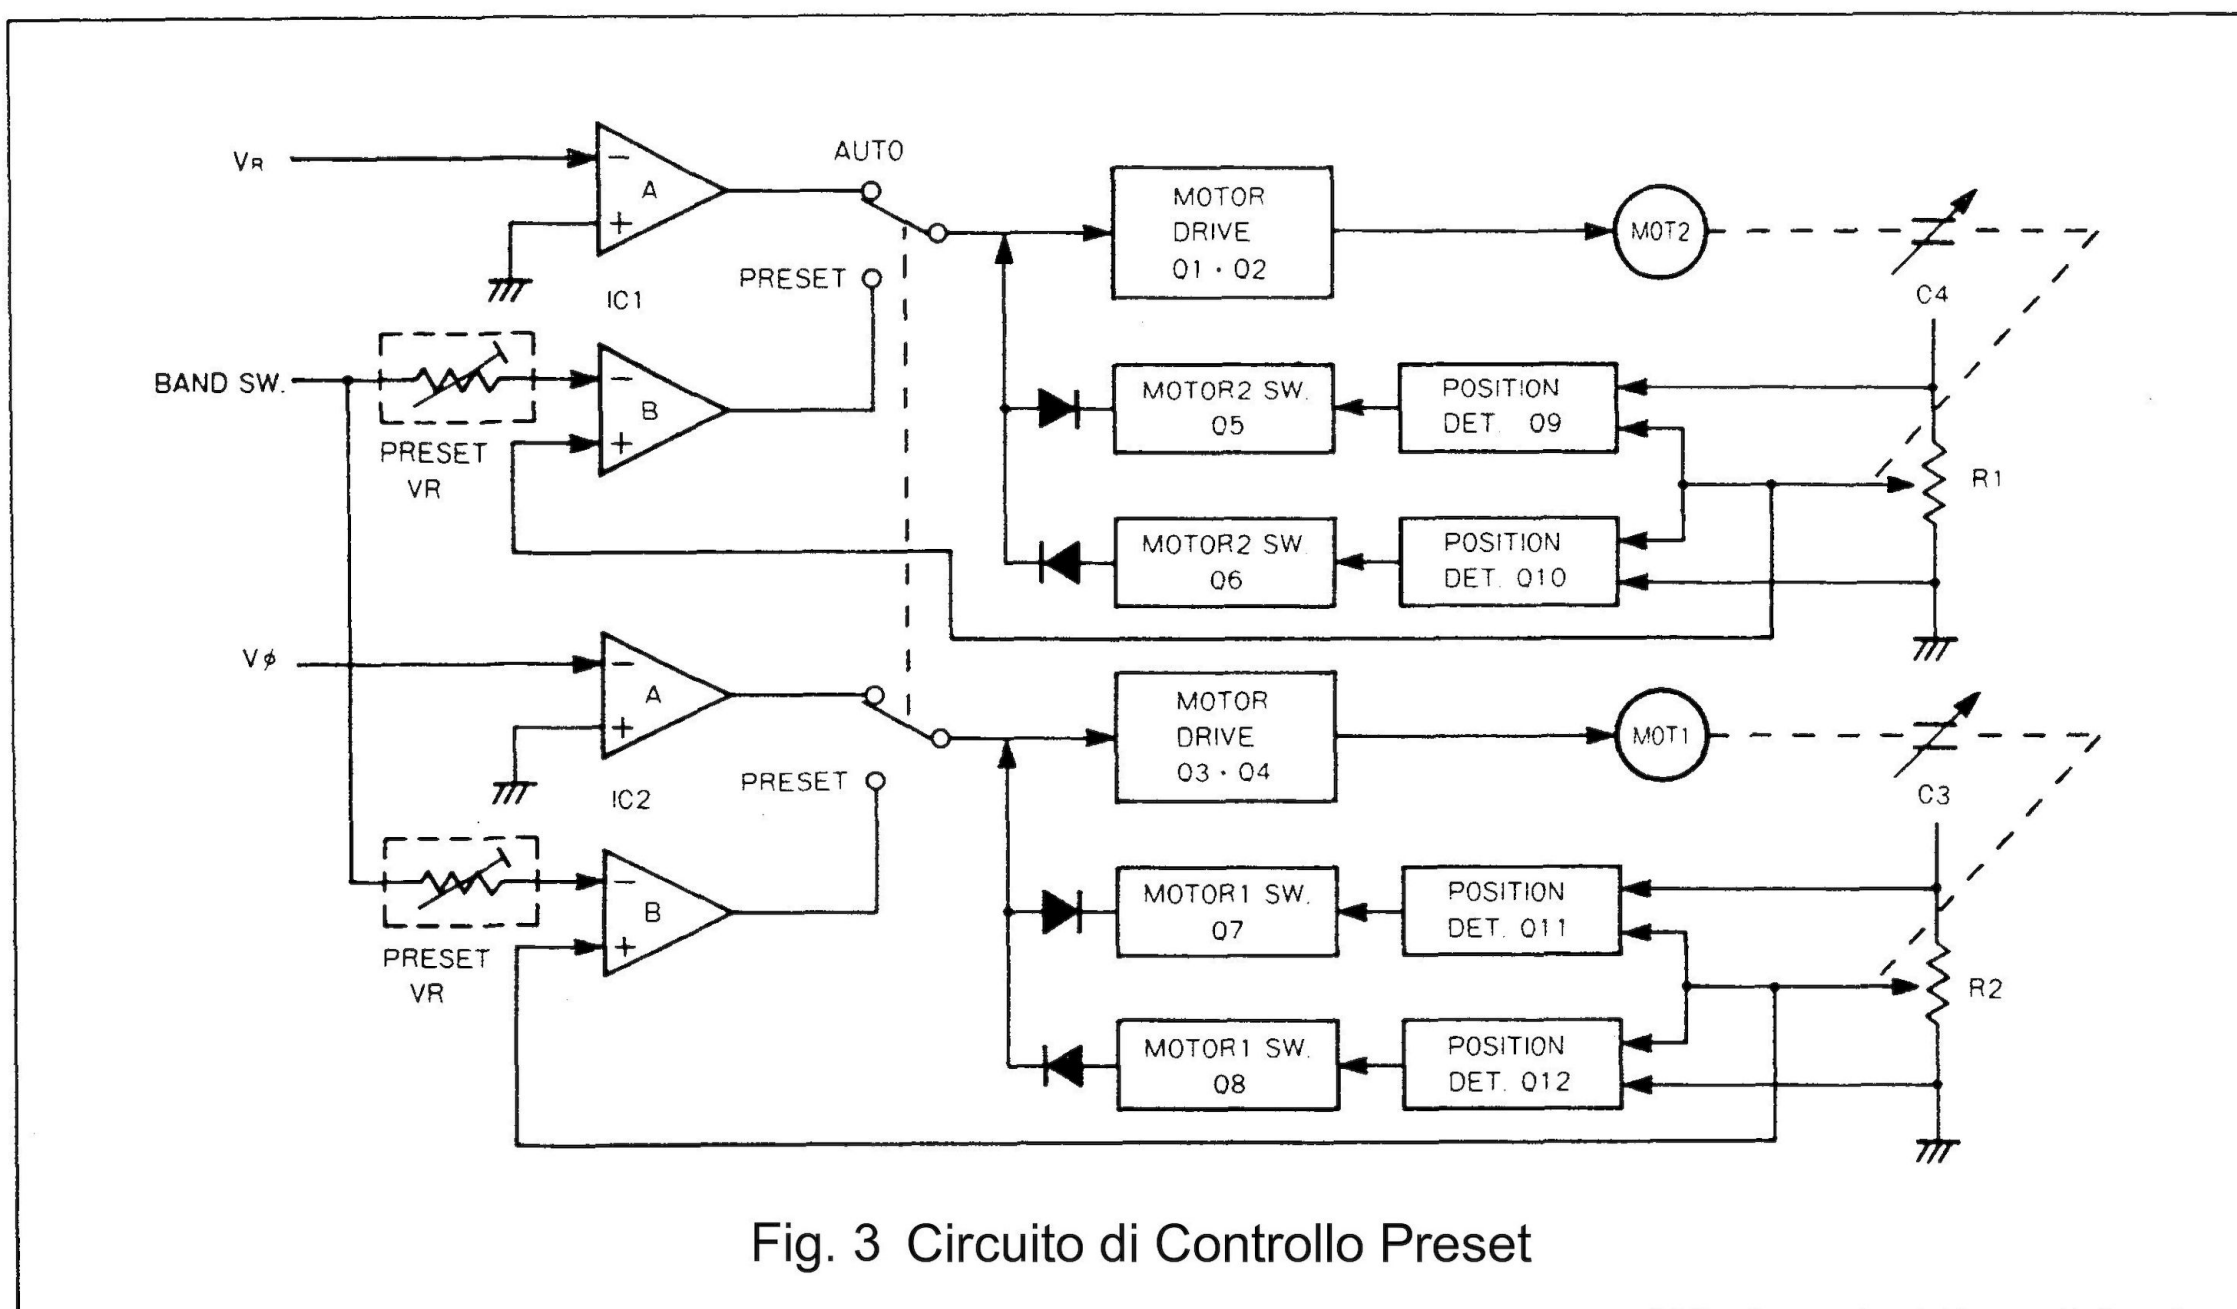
$V_R$

A

AUTO

MOTOR DRIVE Q1 · Q2

MOT2

IC1

PRESET

C4

BAND SW.

B

MOTOR2 SW. Q5

POSITION DET. Q9

PRESET VR

R1

MOTOR2 SW. Q6

POSITION DET. Q10

$V\phi$

A

MOTOR DRIVE Q3 · Q4

MOT1

IC2

PRESET

C3

B

MOTOR1 SW. Q7

POSITION DET. Q11

PRESET VR

R2

MOTOR1 SW. Q8

POSITION DET. Q12

Fig. 3 Circuito di Controllo Preset